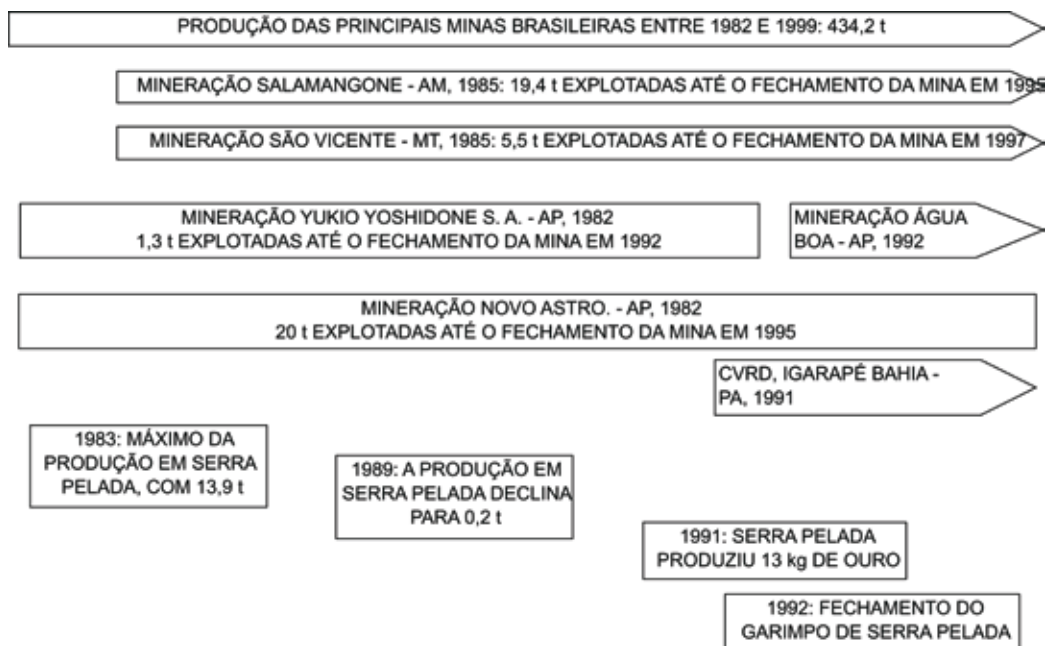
PRODUÇÃO DAS PRINCIPAIS MINAS BRASILEIRAS ENTRE 1982 E 1999: 434,2 t

MINERAÇÃO SALAMANGONE - AM, 1985: 19,4 t EXPLOTADAS ATÉ O FECHAMENTO DA MINA EM 1995

MINERAÇÃO SÃO VICENTE - MT, 1985: 5,5 t EXPLOTADAS ATÉ O FECHAMENTO DA MINA EM 1997

MINERAÇÃO YUKIO YOSHIDONE S. A. - AP, 1982
1,3 t EXPLOTADAS ATÉ O FECHAMENTO DA MINA EM 1992

MINERAÇÃO ÁGUA BOA - AP, 1992

MINERAÇÃO NOVO ASTRO. - AP, 1982
20 t EXPLOTADAS ATÉ O FECHAMENTO DA MINA EM 1995

CVRD, IGARAPÉ BAHIA - PA, 1991

1983: MÁXIMO DA PRODUÇÃO EM SERRA PELADA, COM 13,9 t

1989: A PRODUÇÃO EM SERRA PELADA DECLINA PARA 0,2 t

1991: SERRA PELADA PRODUZIU 13 kg DE OURO

1992: FECHAMENTO DO GARIMPO DE SERRA PELADA